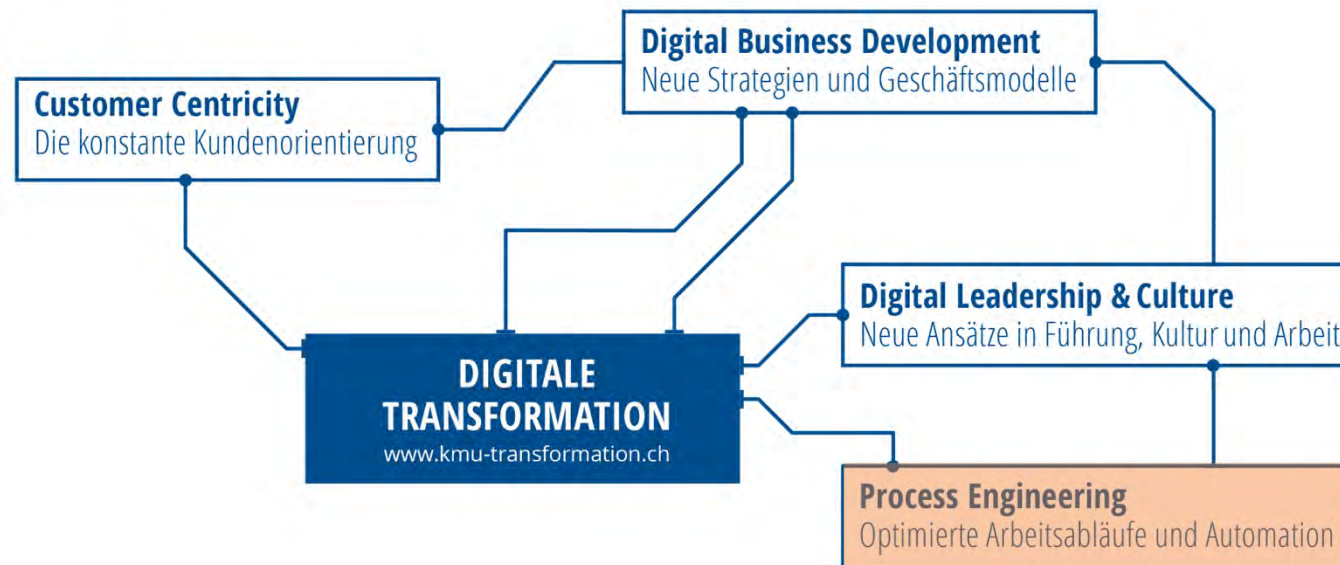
Digital Business Development
Neue Strategien und Geschäftsmodelle

Customer Centricity
Die konstante Kundenorientierung

Digital Leadership & Culture
Neue Ansätze in Führung, Kultur und Arbeit

DIGITALE TRANSFORMATION
www.kmu-transformation.ch

Process Engineering
Optimierte Arbeitsabläufe und Automation